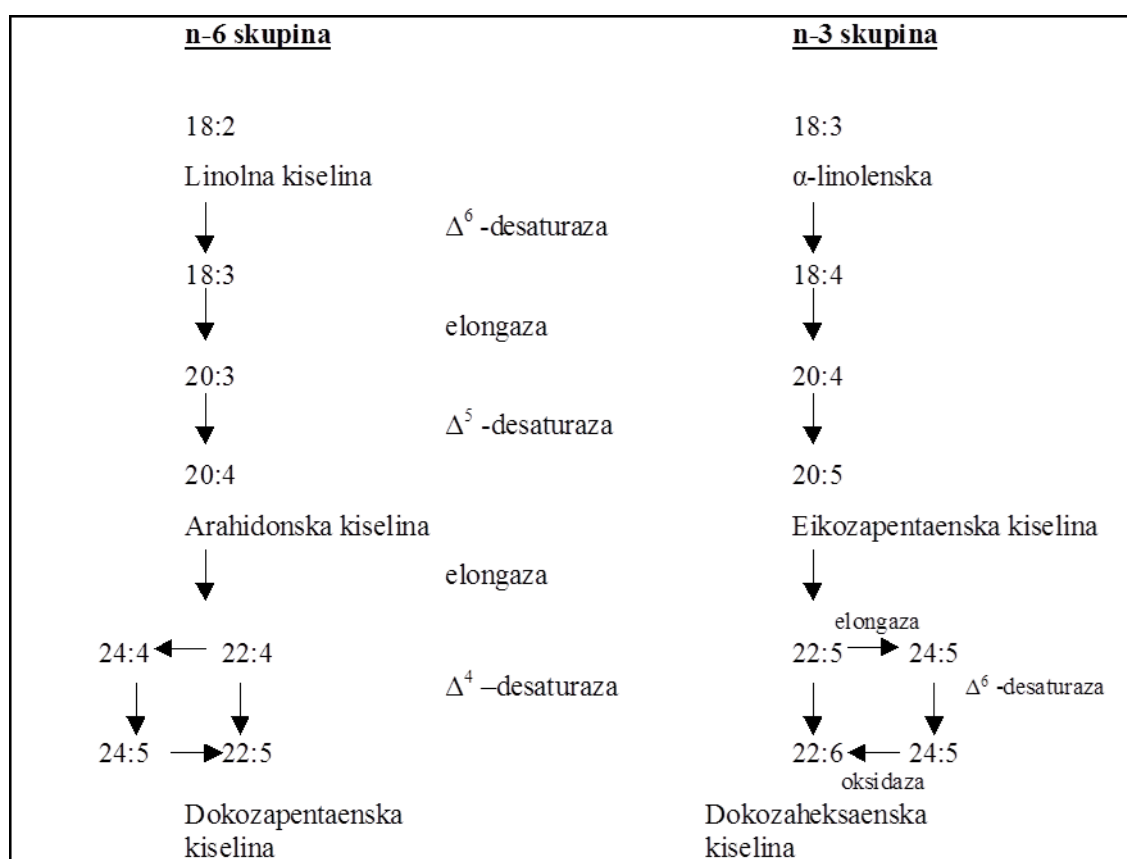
n-6 skupina

n-3 skupina

18:2

18:3

Linolna kiselina

α-linolenska

$\Delta^6$ -desaturaza

18:3

18:4

elongaza

20:3

20:4

$\Delta^5$ -desaturaza

20:4

20:5

Arahidonska kiselina

Eikozapentaenska kiselina

elongaza

elongaza

24:4

22:4

22:5

24:5

$\Delta^4$ –desaturaza

$\Delta^6$ -desaturaza

24:5

22:5

22:6

24:5

oksidaza

Dokozapentaenska kiselina

Dokozaheksaenska kiselina